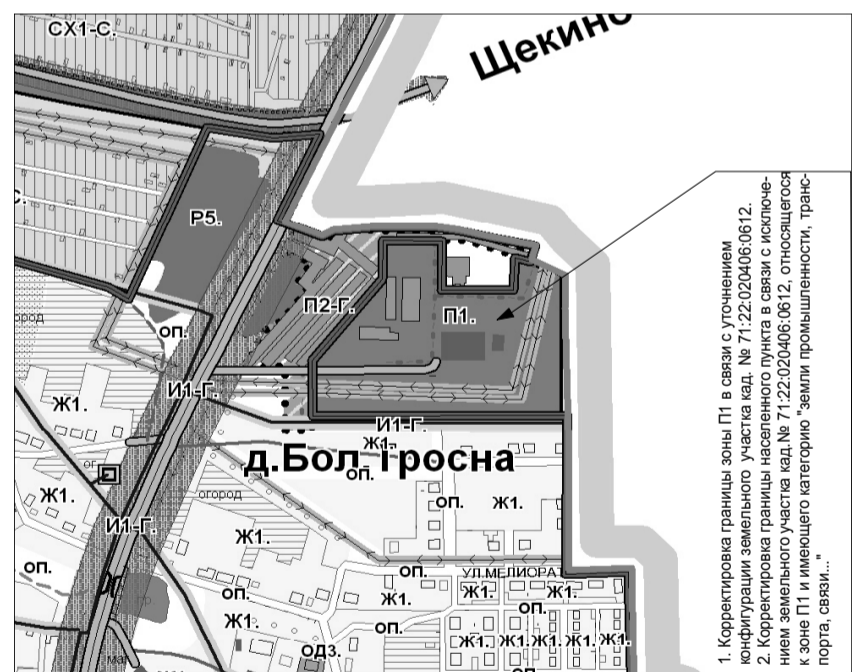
СХ1-С.
Щекино
С.
Р5.
П2-Г.
П1.
огород
оп.
И1-Г.
Ж1.
И1-Г.
Ж1.
д.Бол. Гросна
оп.
Ж1.
огород
оп.
Ж1.
И1-Г.
Ж1.
оп.
оп.
ул.МЕЛИОРАТ
Ж1.
Ж1.
Ж1.
оп.
Ж1.
оп.
ОД3.
Ж1.
Ж1.
Ж1.
Ж1.
Ж1.
оп.

1. Корректировка границы зоны П1 в связи с уточнением конфигурации земельного участка кад. № 71:22:020406:0612.
2. Корректировка границы населенного пункта в связи с исключением земельного участка кад.№ 71:22:020406:0612, относящегося к зоне П1 и имеющего категорию "земли промышленности, транспорта, связи..."